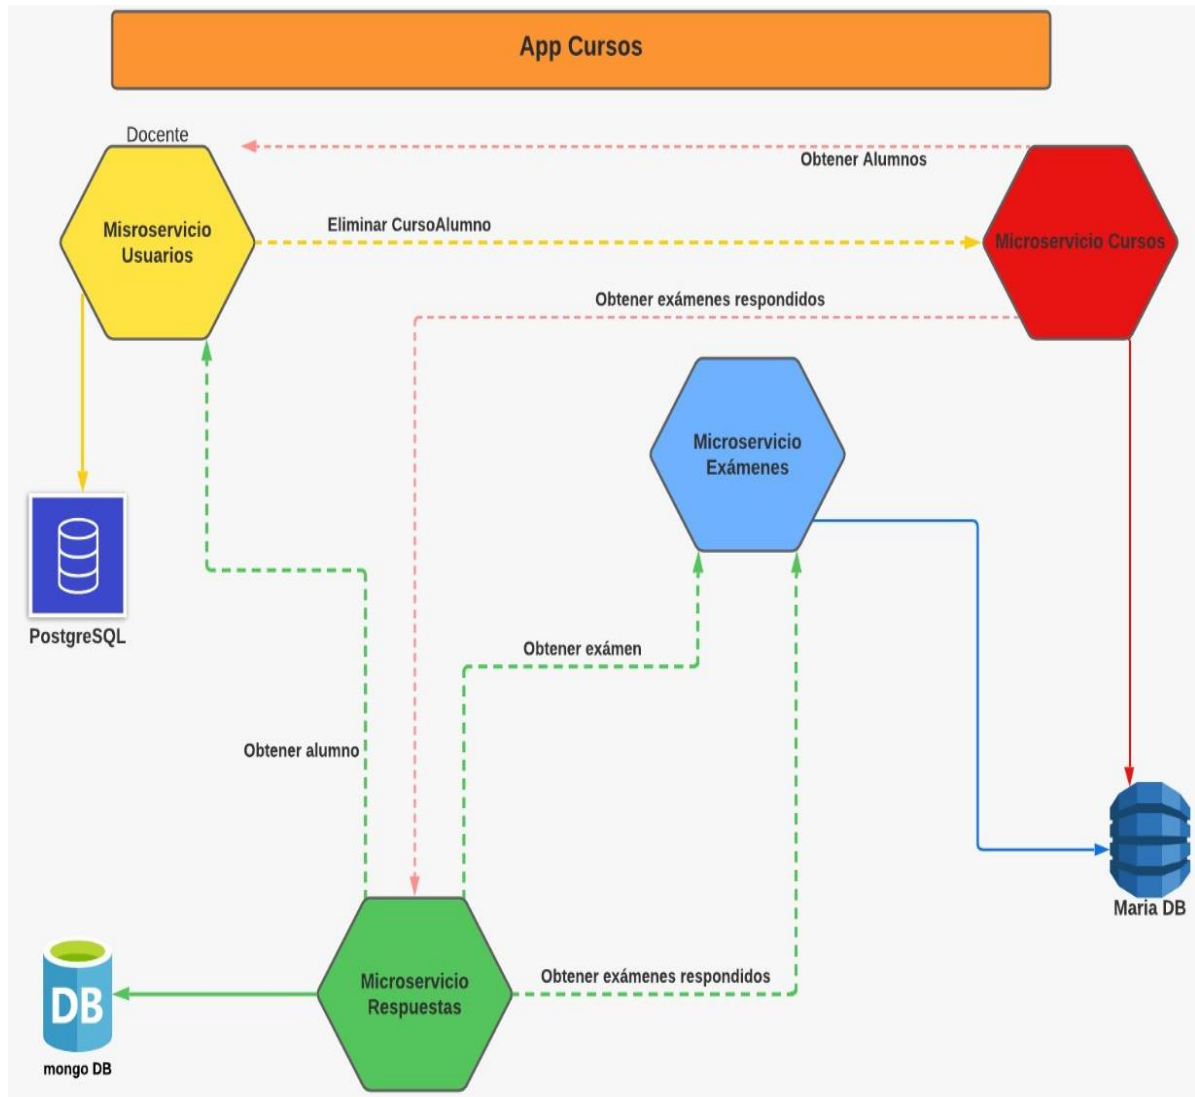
App Cursos

Docente

Misroservicio Usuarios

Obtener Alumnos

Eliminar CursoAlumno

Microservicio Cursos

Obtener exámenes respondidos

Microservicio Exámenes

PostgreSQL

Obtener exámen

Obtener alumno

Maria DB

DB

mongo DB

Microservicio Respuestas

Obtener exámenes respondidos